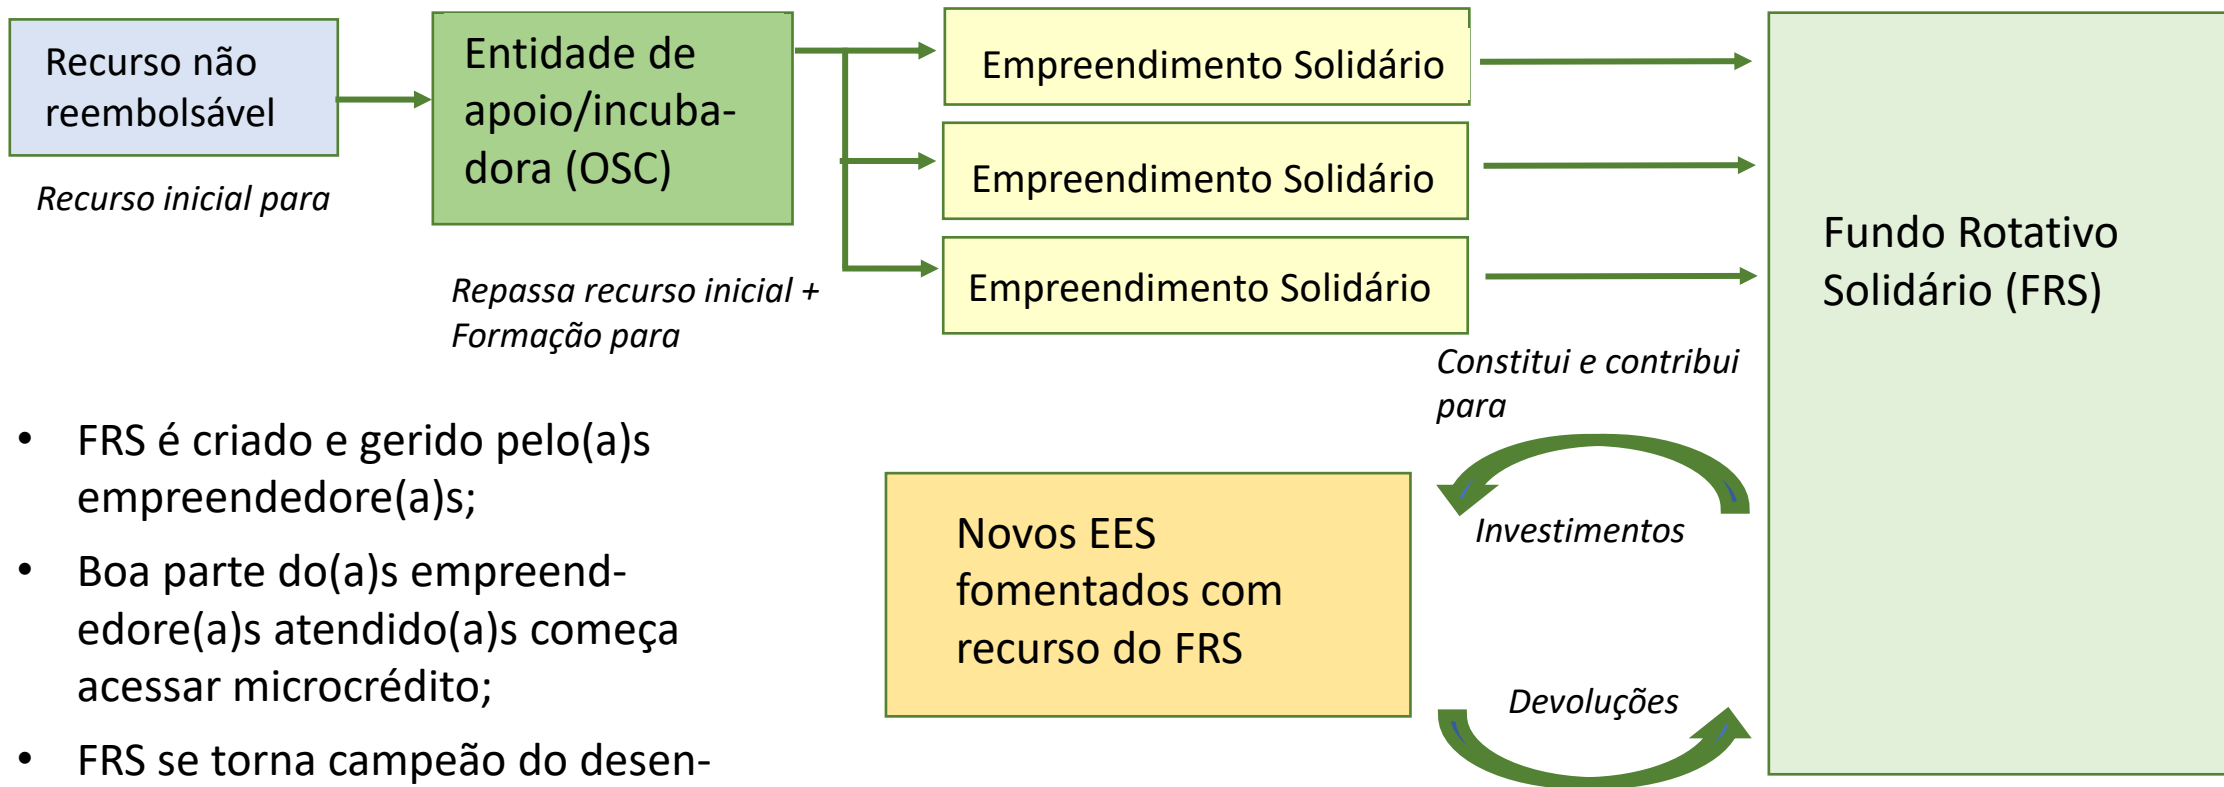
Recurso não reembolsável

Recurso inicial para

Entidade de apoio/incubadora (OSC)

Repassa recurso inicial + Formação para

Empreendimento Solidário

Empreendimento Solidário

Empreendimento Solidário

Fundo Rotativo Solidário (FRS)

Constitui e contribui para

• FRS é criado e gerido pelo(a)s empreendedore(a)s;
• Boa parte do(a)s empreendedore(a)s atendido(a)s começa acessar microcrédito;
• FRS se torna campeão do desen-

Novos EES fomentados com recurso do FRS

Investimentos

Devoluções